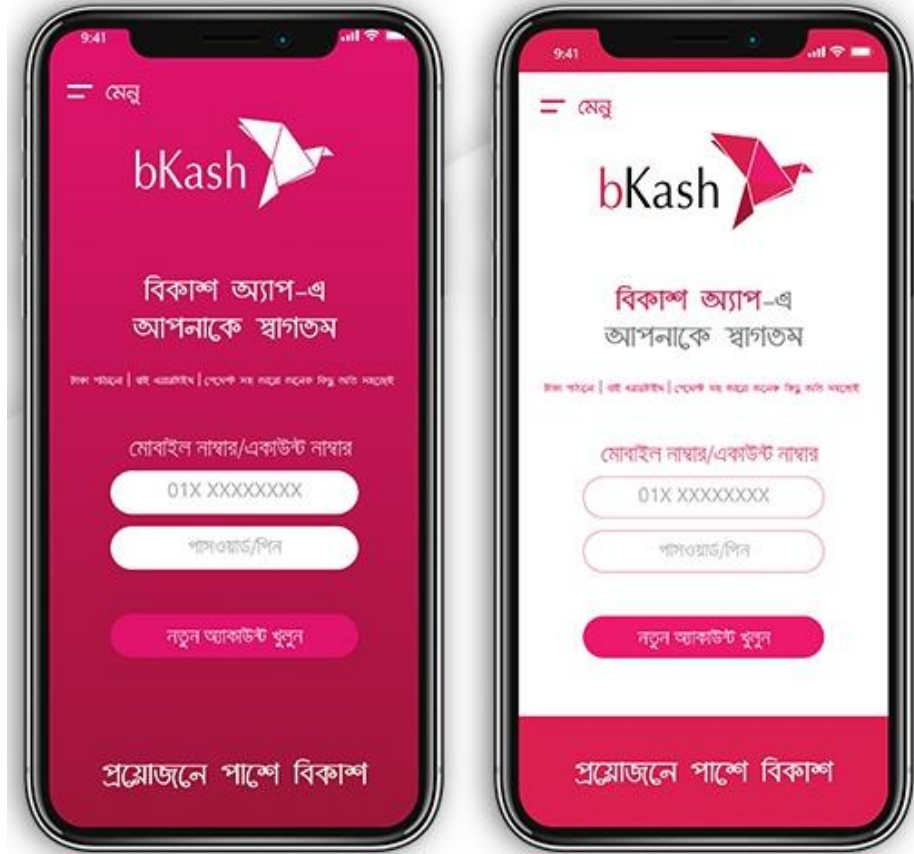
9:41

মেনু

bKash

বিকাশ অ্যাপ-এ আপনাকে স্বাগতম

টাকা পাঠানো | বাই এয়ারটাইম | পেমেন্ট সহ আরো অনেক কিছু অতি সহজেই

মোবাইল নাম্বার/একাউন্ট নাম্বার

01X XXXXXXXX

পাসওয়ার্ড/পিন

নতুন অ্যাকাউন্ট খুলুন

প্রয়োজনে পাশে বিকাশ

9:41

মেনু

bKash

বিকাশ অ্যাপ-এ আপনাকে স্বাগতম

টাকা পাঠানো | বাই এয়ারটাইম | পেমেন্ট সহ আরো অনেক কিছু অতি সহজেই

মোবাইল নাম্বার/একাউন্ট নাম্বার

01X XXXXXXXX

পাসওয়ার্ড/পিন

নতুন অ্যাকাউন্ট খুলুন

প্রয়োজনে পাশে বিকাশ